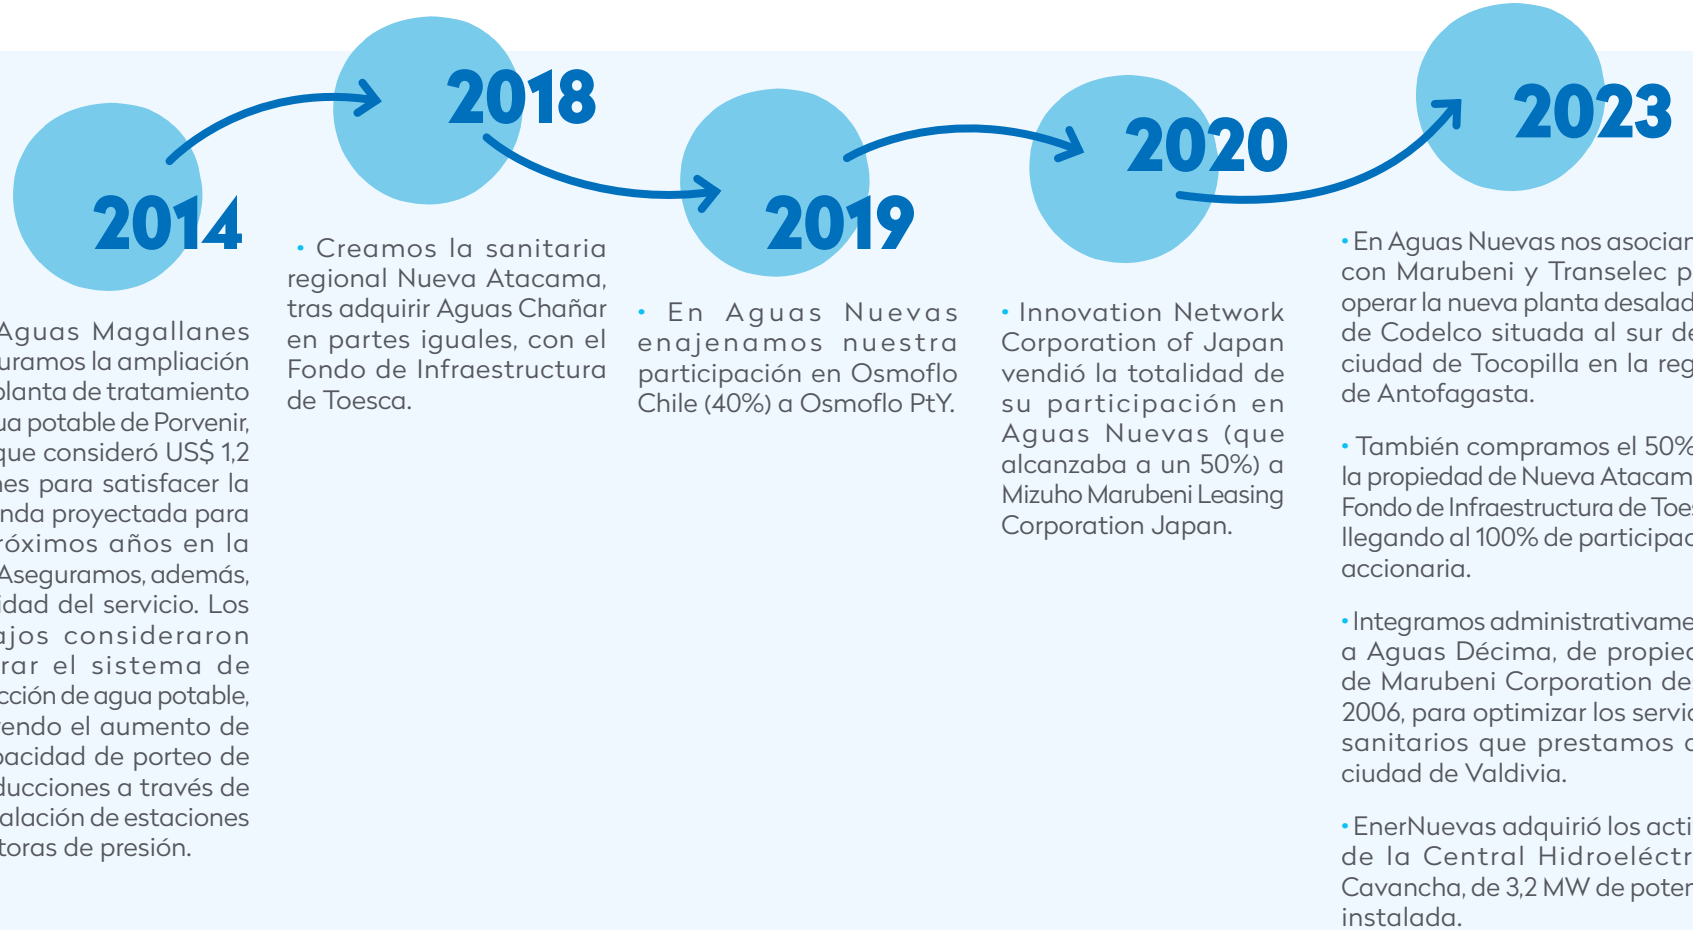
2014

2018

2019

2020

2023

Aguas Magallanes uramos la ampliación planta de tratamiento ua potable de Porvenir, que consideró US$ 1,2 nes para satisfacer la nda proyectada para róximos años en la Aseguramos, además, idad del servicio. Los ajos consideraron rar el sistema de cción de agua potable, endo el aumento de pacidad de porteo de ducciones a través de alación de estaciones toras de presión.

• Creamos la sanitaria regional Nueva Atacama, tras adquirir Aguas Chañar en partes iguales, con el Fondo de Infraestructura de Toesca.

• En Aguas Nuevas enajenamos nuestra participación en Osmoflo Chile (40%) a Osmoflo PtY.

• Innovation Network Corporation of Japan vendió la totalidad de su participación en Aguas Nuevas (que alcanzaba a un 50%) a Mizuho Marubeni Leasing Corporation Japan.

• En Aguas Nuevas nos asocian con Marubeni y Transelec p operar la nueva planta desalad de Codelco situada al sur de ciudad de Tocopilla en la reg de Antofagasta.

• También compramos el 50% la propiedad de Nueva Atacam Fondo de Infraestructura de Toes llegando al 100% de participac accionaria.

• Integramos administrativame a Aguas Décima, de propied de Marubeni Corporation de 2006, para optimizar los servic sanitarios que prestamos e ciudad de Valdivia.

• EnerNuevas adquirió los acti de la Central Hidroeléctr Cavancha, de 3,2 MW de poter instalada.